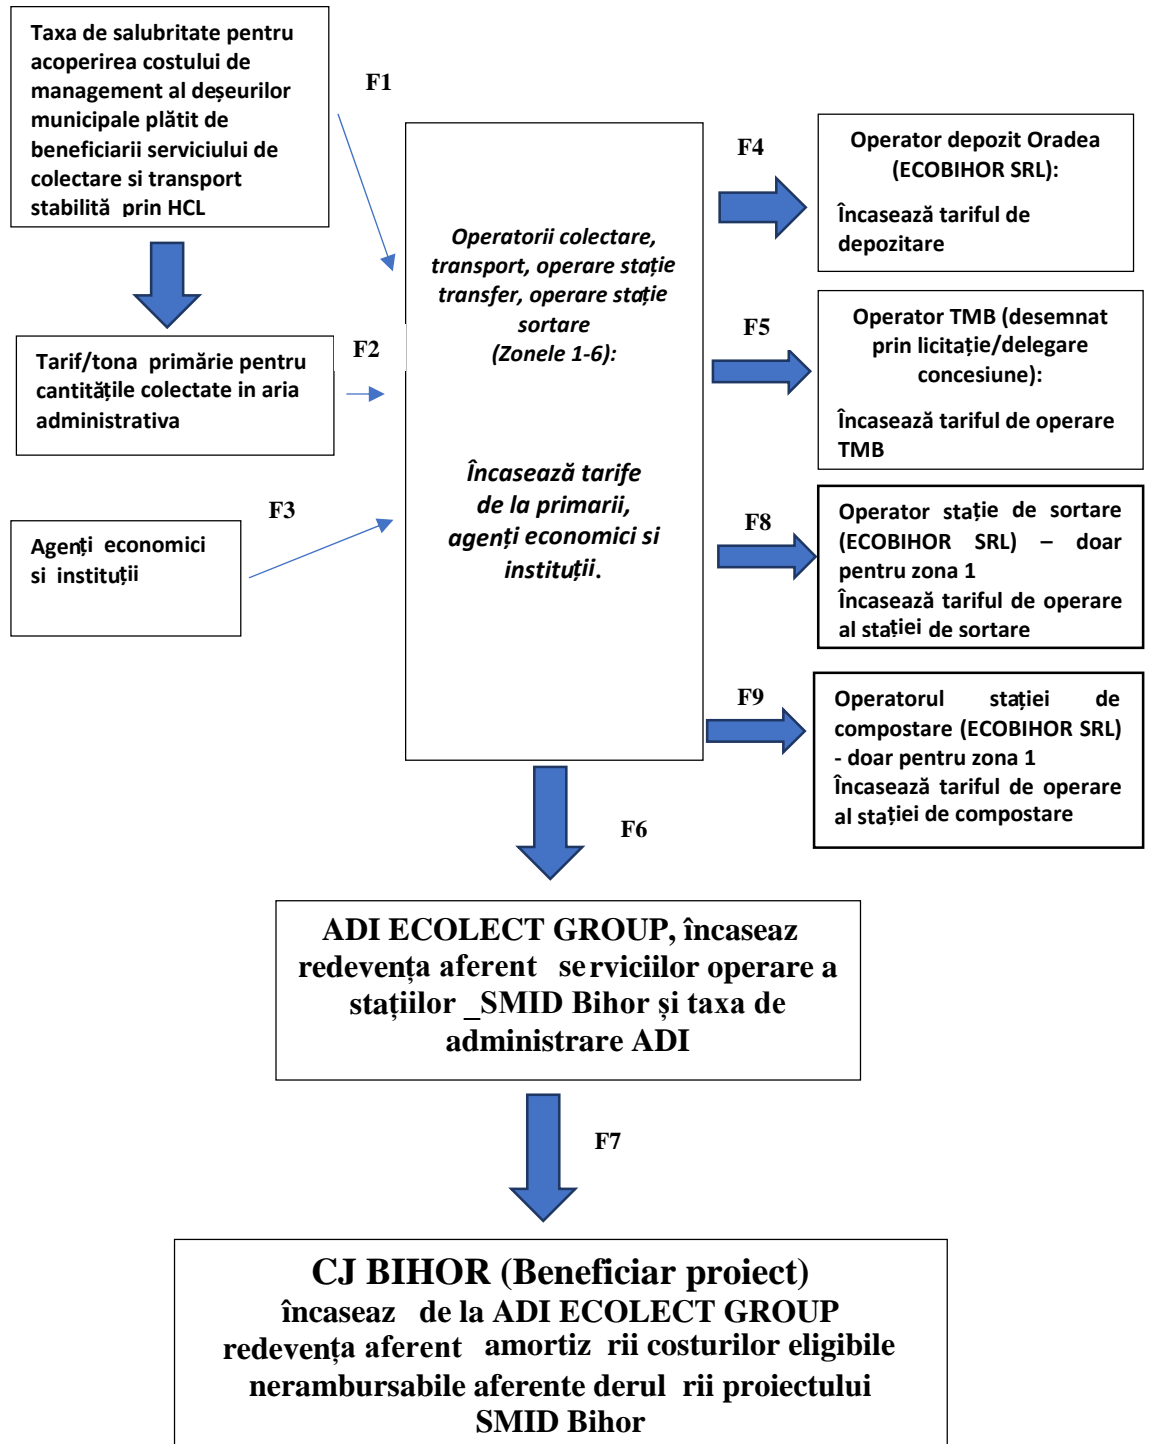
Taxa de salubritate pentru acoperirea costului de management al deșeurilor municipale plătit de beneficiarii serviciului de colectare si transport stabilită prin HCL

F1

Tarif/tona primărie pentru cantitățile colectate in aria administrativa

F2

Agenți economici si instituții

F3

Operatorii colectare, transport, operare stație transfer, operare stație sortare (Zonele 1-6):

Încasează tarife de la primarii, agenți economici si instituții.

F4

Operator depozit Oradea (ECOBIHOR SRL):

Încasează tariful de depozitare

F5

Operator TMB (desemnat prin licitație/delegare concesiune):

Încasează tariful de operare TMB

F8

Operator stație de sortare (ECOBIHOR SRL) – doar pentru zona 1
Încasează tariful de operare al stației de sortare

F9

Operatorul stației de compostare (ECOBIHOR SRL) - doar pentru zona 1
Încasează tariful de operare al stației de compostare

F6

ADI ECOLECT GROUP, încaseaz redevența aferent serviciilor operare a stațiilor _SMID Bihor și taxa de administrare ADI

F7

CJ BIHOR (Beneficiar proiect)
încaseaz de la ADI ECOLECT GROUP redevența aferent amortiz rii costurilor eligibile nerambursabile aferente derul rii proiectului SMID Bihor